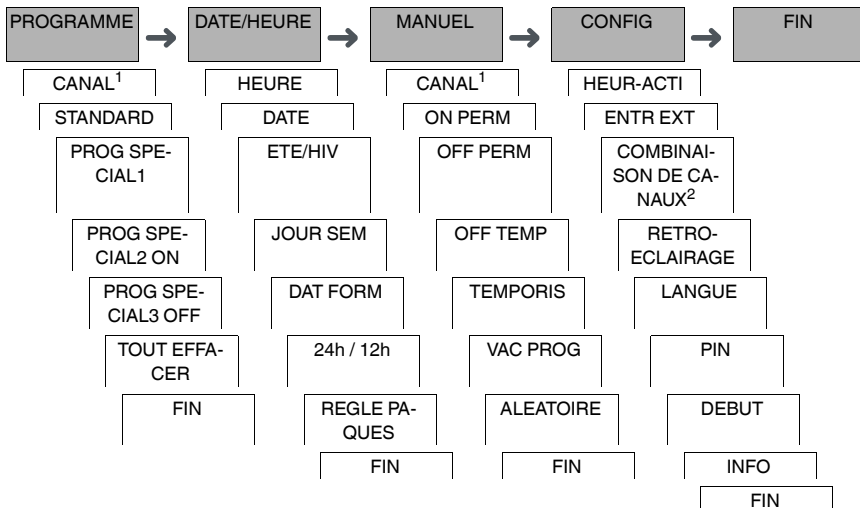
PROGRAMME

CANAL$^1$

STANDARD

PROG SPECIAL1

PROG SPECIAL2 ON

PROG SPECIAL3 OFF

TOUT EFFACER

FIN

DATE/HEURE

HEURE

DATE

ETE/HIV

JOUR SEM

DAT FORM

24h / 12h

REGLE PAQUES

FIN

MANUEL

CANAL$^1$

ON PERM

OFF PERM

OFF TEMP

TEMPORIS

VAC PROG

ALEATOIRE

FIN

CONFIG

HEUR-ACTI

ENTR EXT

COMBINAISON DE CANAUX$^2$

RETRO-ECLAIRAGE

LANGUE

PIN

DEBUT

INFO

FIN

FIN